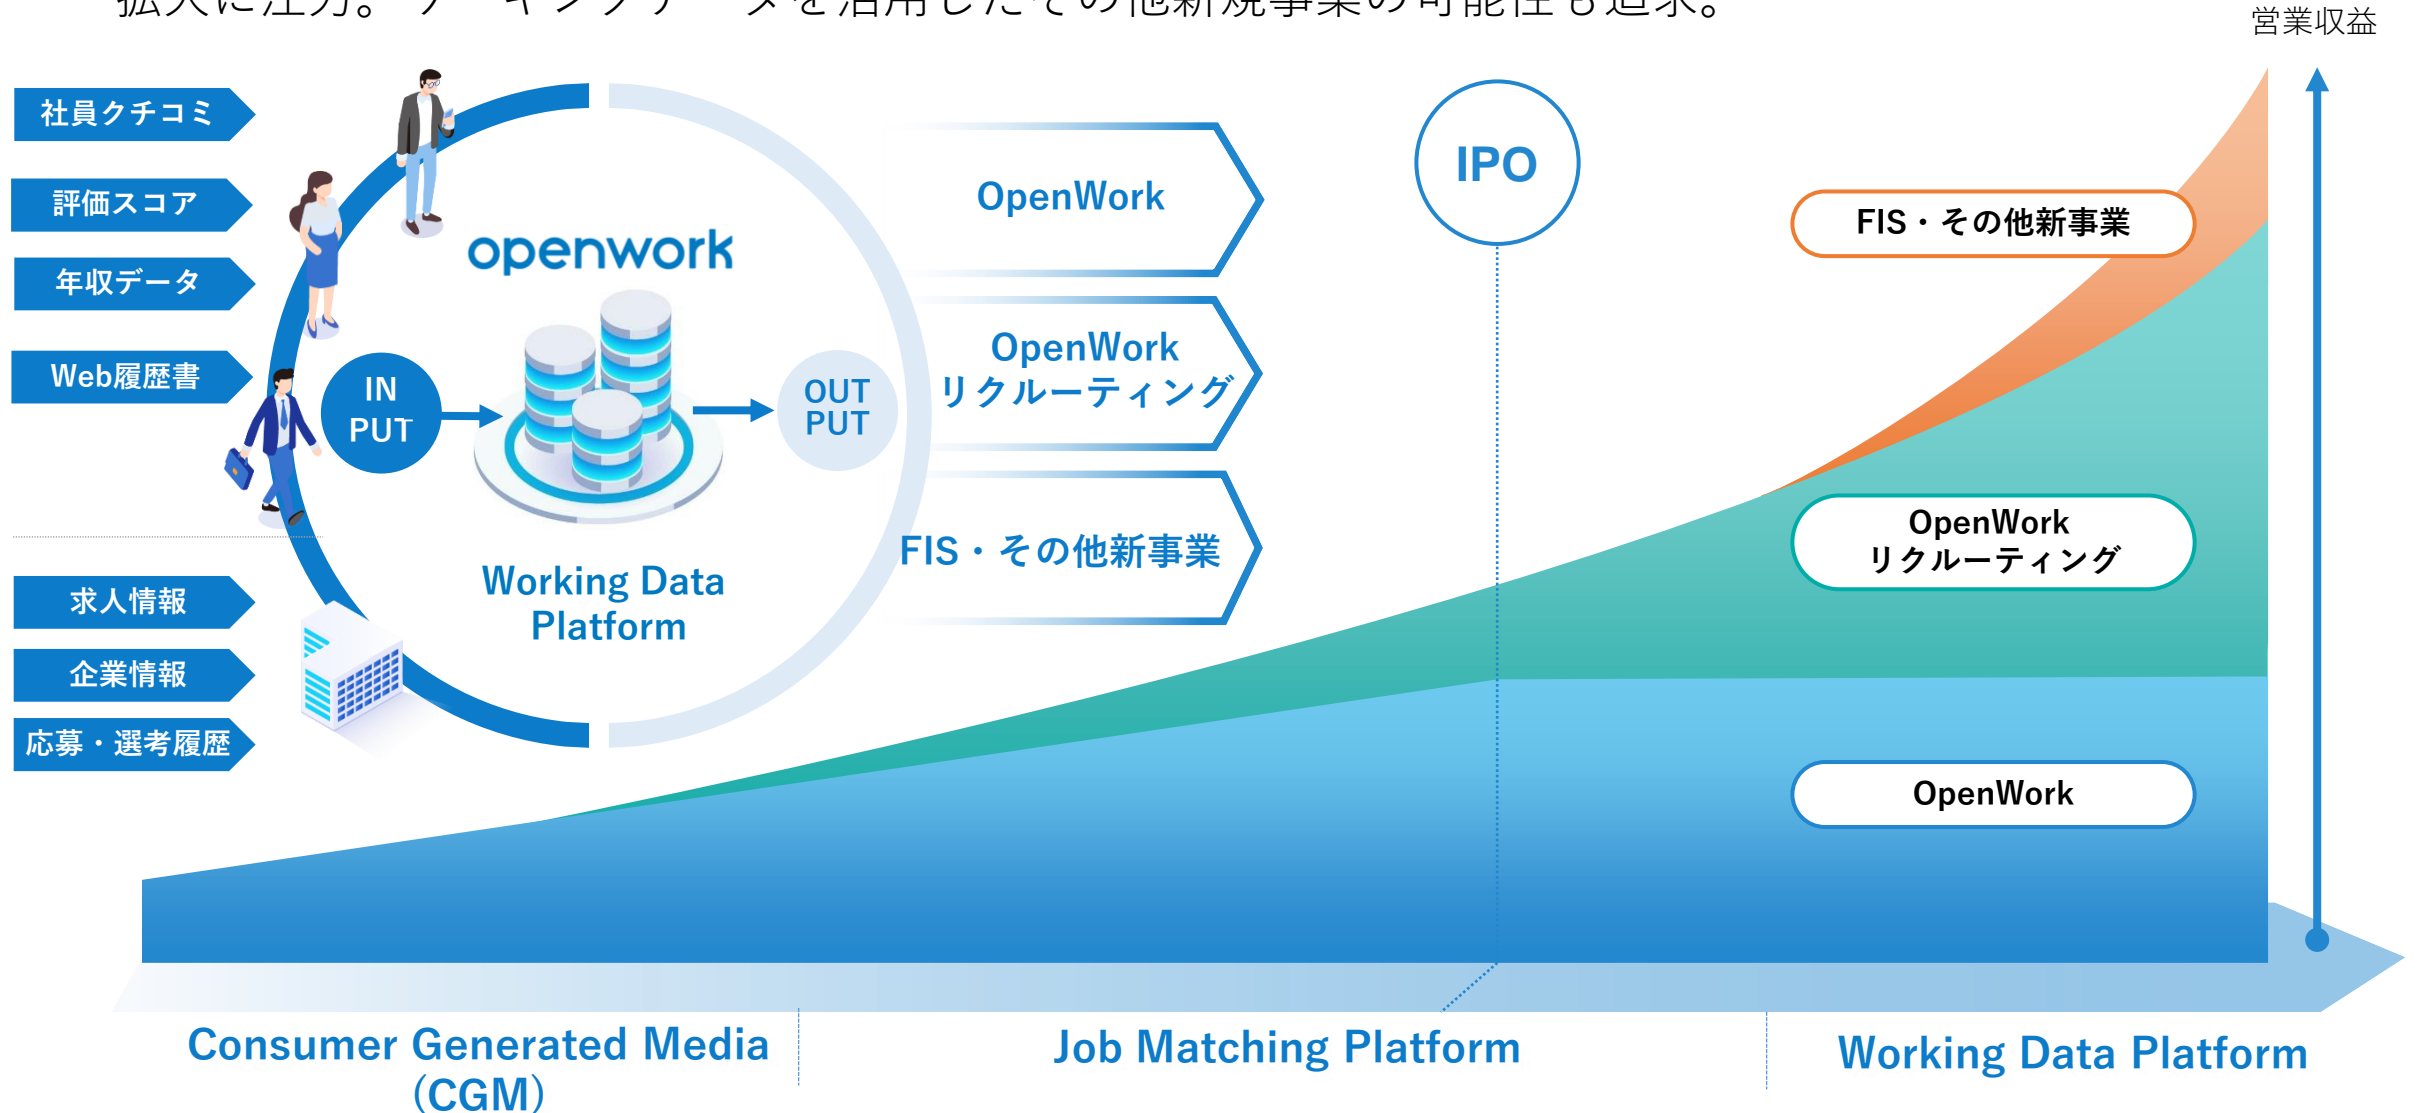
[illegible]

営業収益

社員クチコミ

評価スコア

年収データ

Web履歴書

求人情報

企業情報

応募・選考履歴

openwork

IN PUT

OUT PUT

Working Data Platform

OpenWork

OpenWork リクルーティング

FIS・その他新事業

IPO

FIS・その他新事業

OpenWork リクルーティング

OpenWork

Consumer Generated Media (CGM)

Job Matching Platform

Working Data Platform